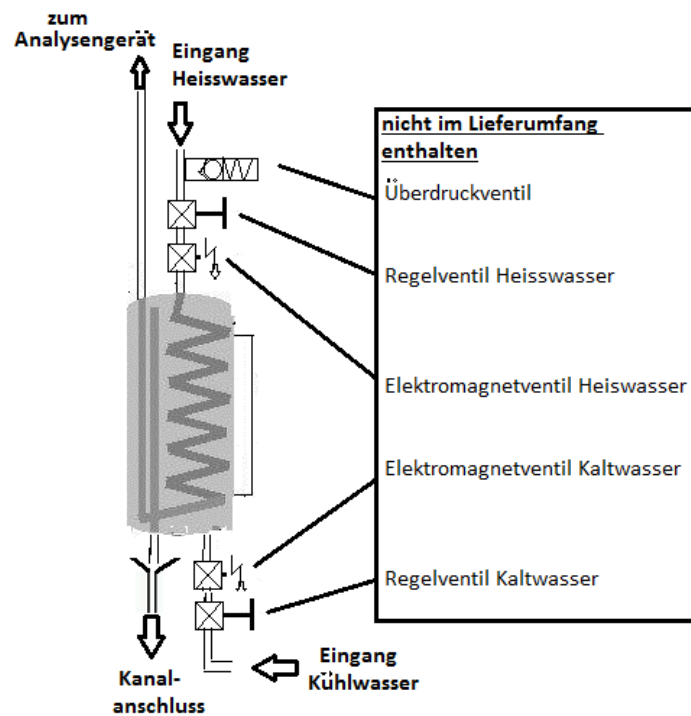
zum Analysengerät

Eingang Heisswasser

nicht im Lieferumfang enthalten

Überdruckventil

Regelventil Heisswasser

Elektromagnetventil Heiswasser

Elektromagnetventil Kaltwasser

Regelventil Kaltwasser

Kanal-anschluss

Eingang Kühlwasser